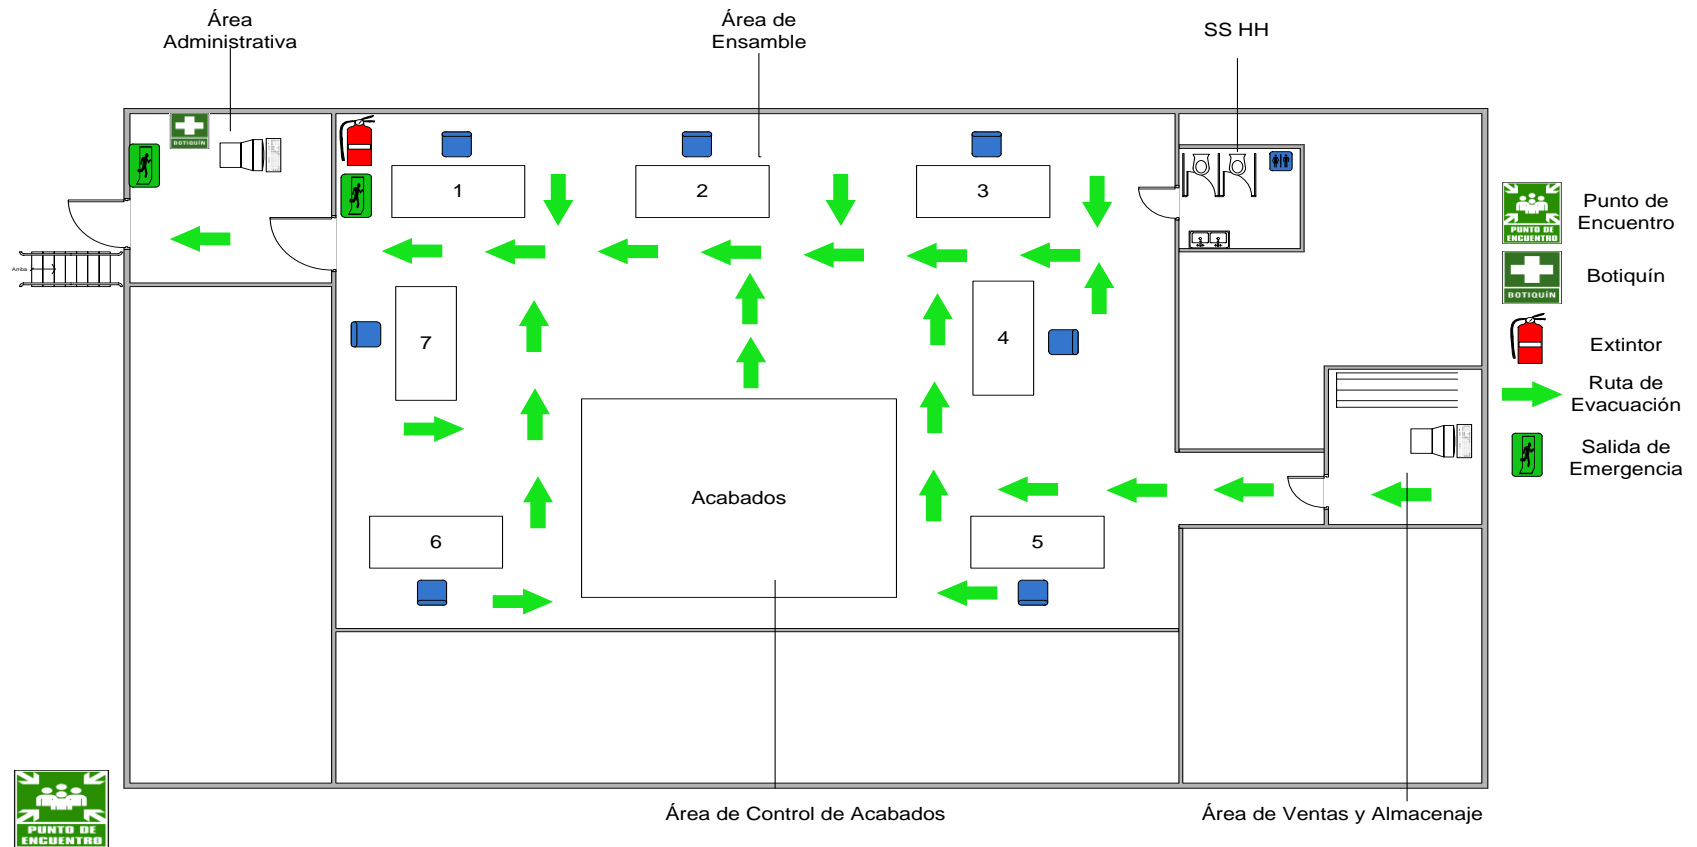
Área Administrativa

Área de Ensamble

SS HH

BOTIQUÍN

Arriba

1

2

3

7

4

Acabados

6

5

Punto de Encuentro

PUNTO DE ENCUENTRO

Botiquín

BOTIQUÍN

Extintor

Ruta de Evacuación

Salida de Emergencia

PUNTO DE ENCUENTRO

Área de Control de Acabados

Área de Ventas y Almacenaje